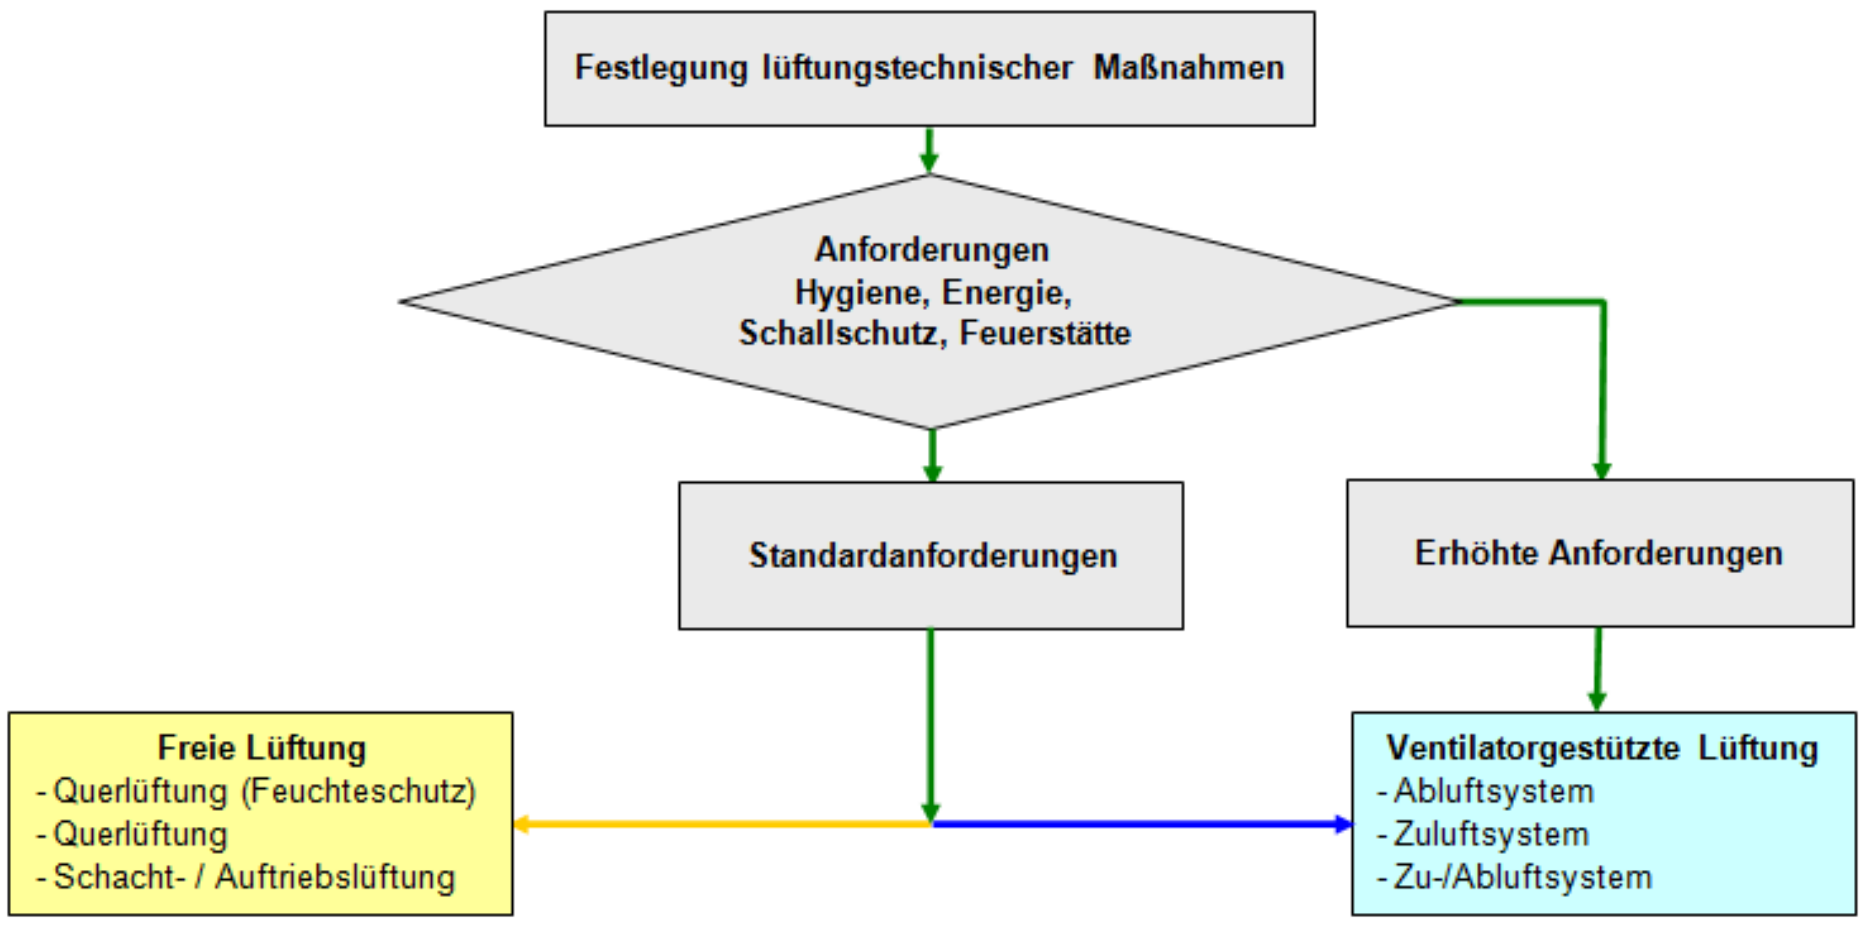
Festlegung lüftungstechnischer Maßnahmen

Anforderungen
Hygiene, Energie,
Schallschutz, Feuerstätte

Standardanforderungen

Erhöhte Anforderungen

Freie Lüftung
- Querlüftung (Feuchteschutz)
- Querlüftung
- Schacht- / Auftriebslüftung

Ventilatorgestützte Lüftung
- Abluftsystem
- Zuluftsystem
- Zu-/Abluftsystem